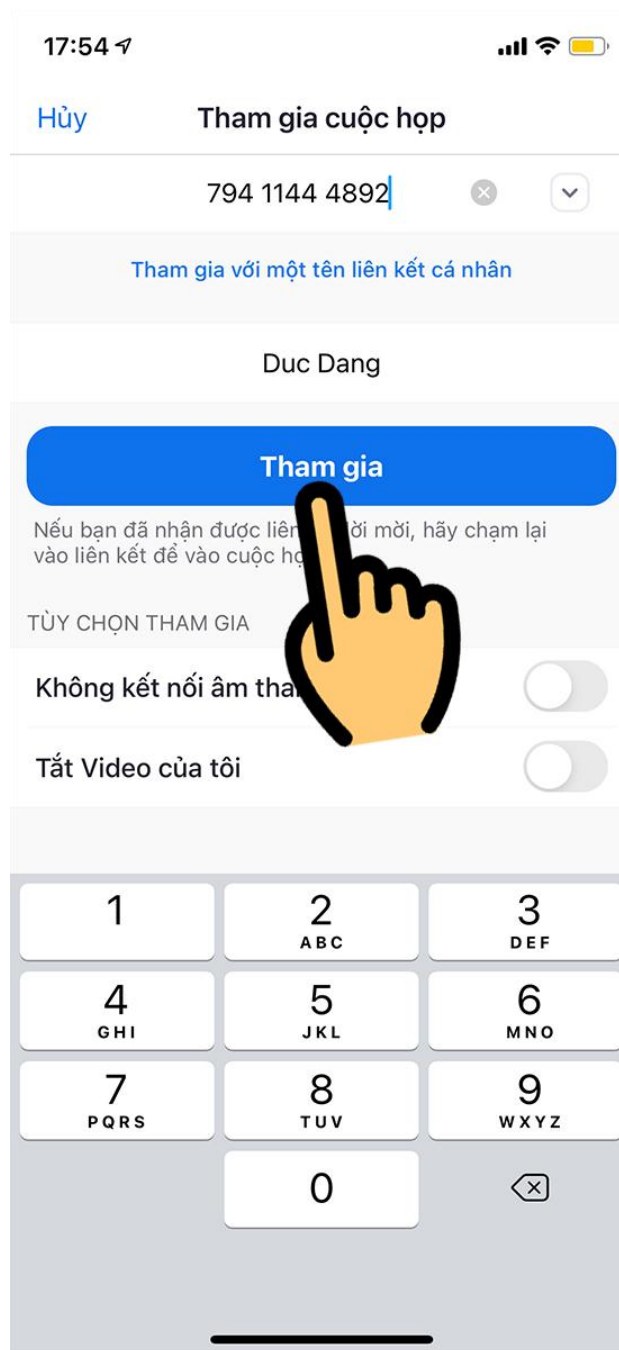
17:54

Hủy

Tham gia cuộc họp

794 1144 4892

Tham gia với một tên liên kết cá nhân

Duc Dang

Tham gia

Nếu bạn đã nhận được liên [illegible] lời mời, hãy chạm lại vào liên kết để vào cuộc họ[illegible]

TÙY CHỌN THAM GIA

Không kết nối âm tha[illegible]

Tắt Video của tôi

1

2
ABC

3
DEF

4
GHI

5
JKL

6
MNO

7
PQRS

8
TUV

9
WXYZ

0